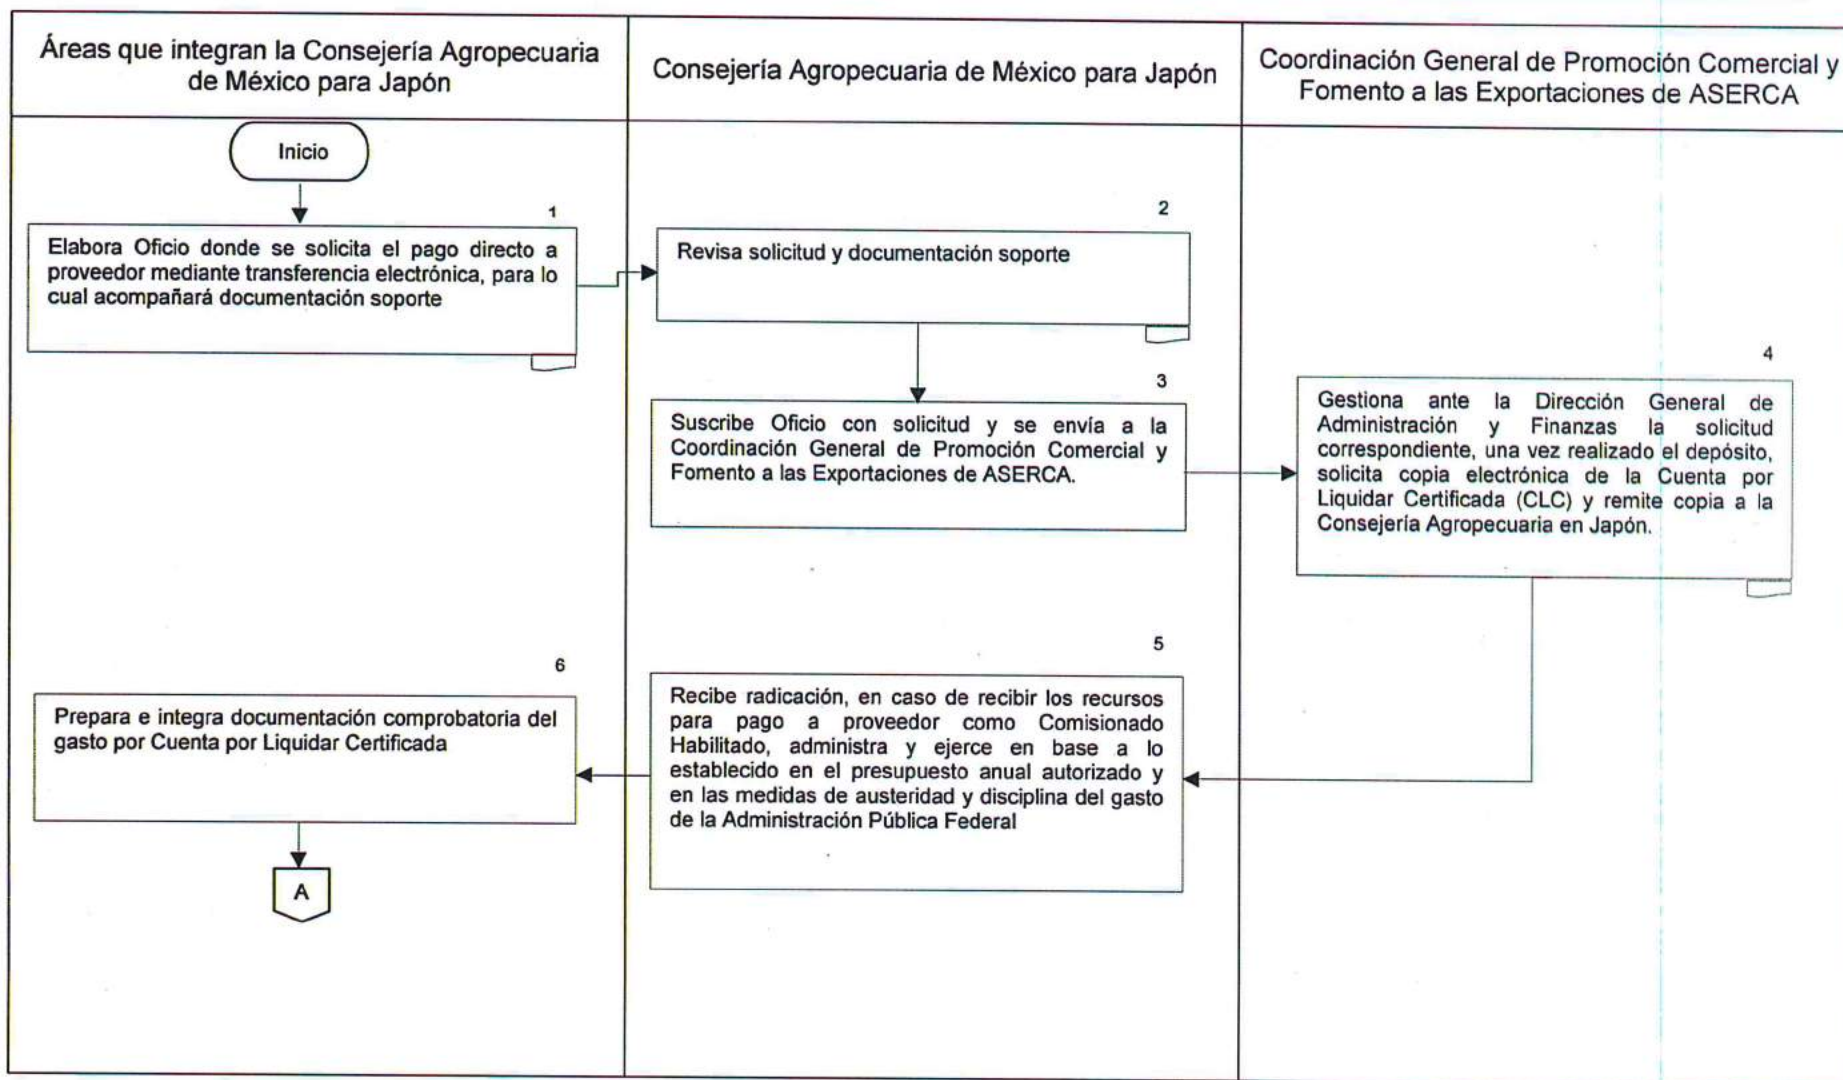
Áreas que integran la Consejería Agropecuaria de México para Japón

Consejería Agropecuaria de México para Japón

Coordinación General de Promoción Comercial y Fomento a las Exportaciones de ASERCA

Inicio

1

Elabora Oficio donde se solicita el pago directo a proveedor mediante transferencia electrónica, para lo cual acompañará documentación soporte

2

Revisa solicitud y documentación soporte

3

Suscribe Oficio con solicitud y se envía a la Coordinación General de Promoción Comercial y Fomento a las Exportaciones de ASERCA.

4

Gestiona ante la Dirección General de Administración y Finanzas la solicitud correspondiente, una vez realizado el depósito, solicita copia electrónica de la Cuenta por Liquidar Certificada (CLC) y remite copia a la Consejería Agropecuaria en Japón.

5

Recibe radicación, en caso de recibir los recursos para pago a proveedor como Comisionado Habilitado, administra y ejerce en base a lo establecido en el presupuesto anual autorizado y en las medidas de austeridad y disciplina del gasto de la Administración Pública Federal

6

Prepara e integra documentación comprobatoria del gasto por Cuenta por Liquidar Certificada

A